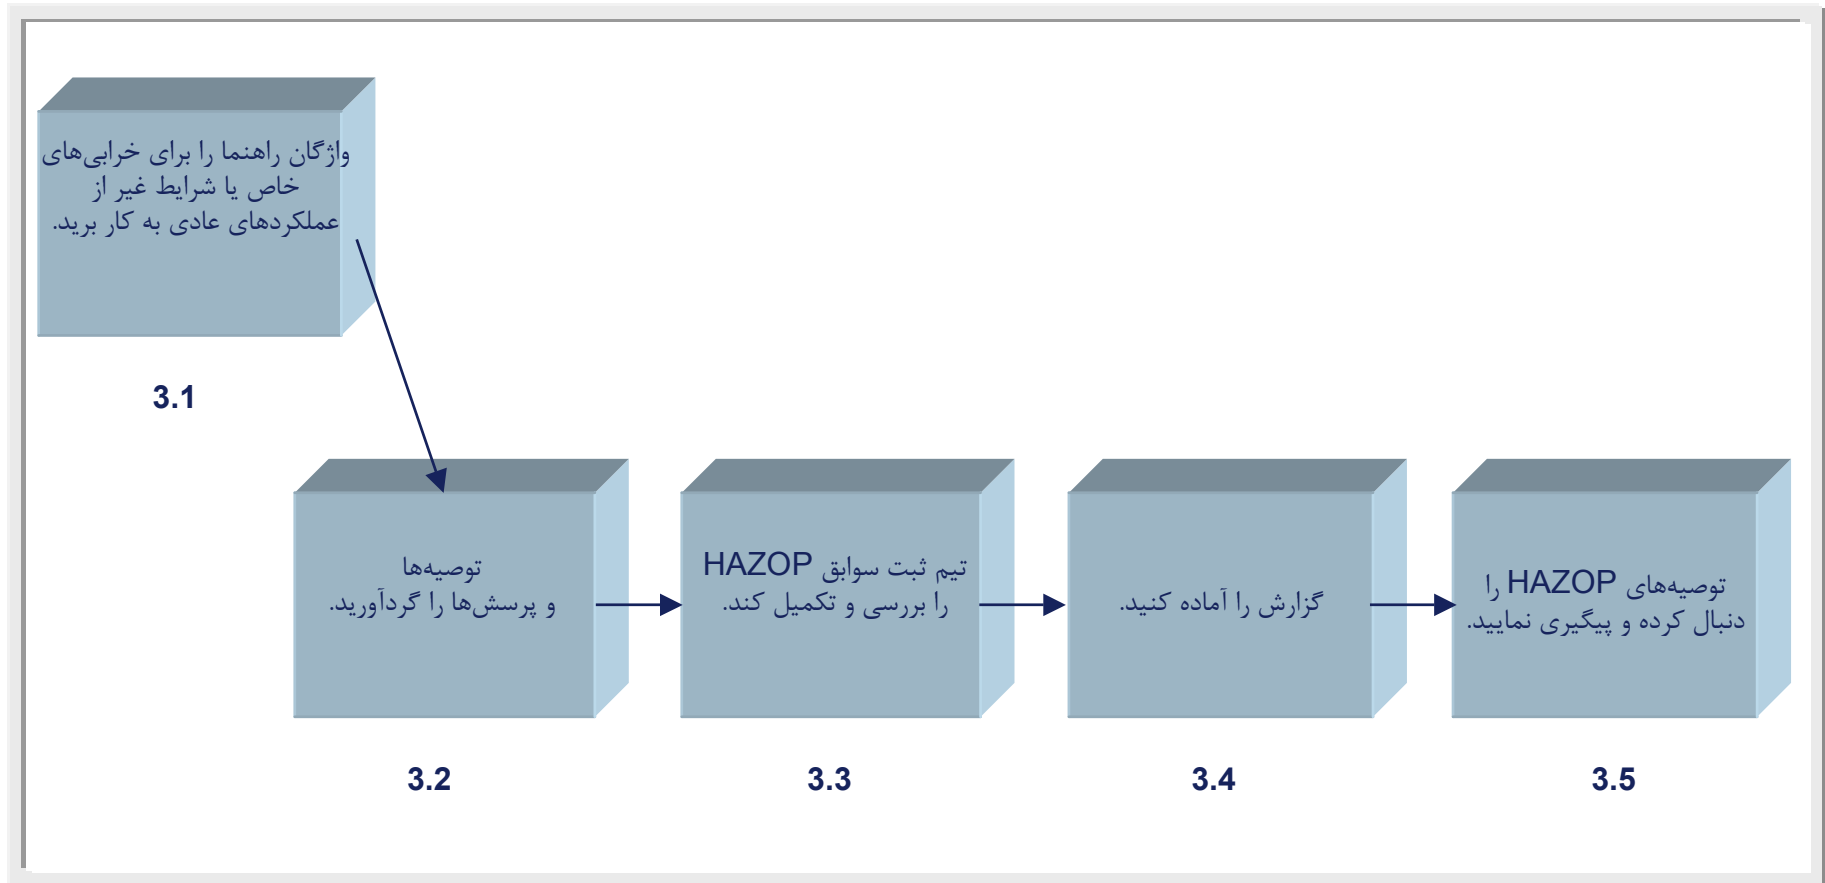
واژگان راهنما را برای خرابی‌های خاص یا شرایط غیر از عملکردهای عادی به کار برید.

3.1

توصیه‌ها و پرسش‌ها را گردآورید.

تیم ثبت سوابق HAZOP را بررسی و تکمیل کند.

گزارش را آماده کنید.

توصیه‌های HAZOP را دنبال کرده و پیگیری نمایید.

3.2

3.3

3.4

3.5